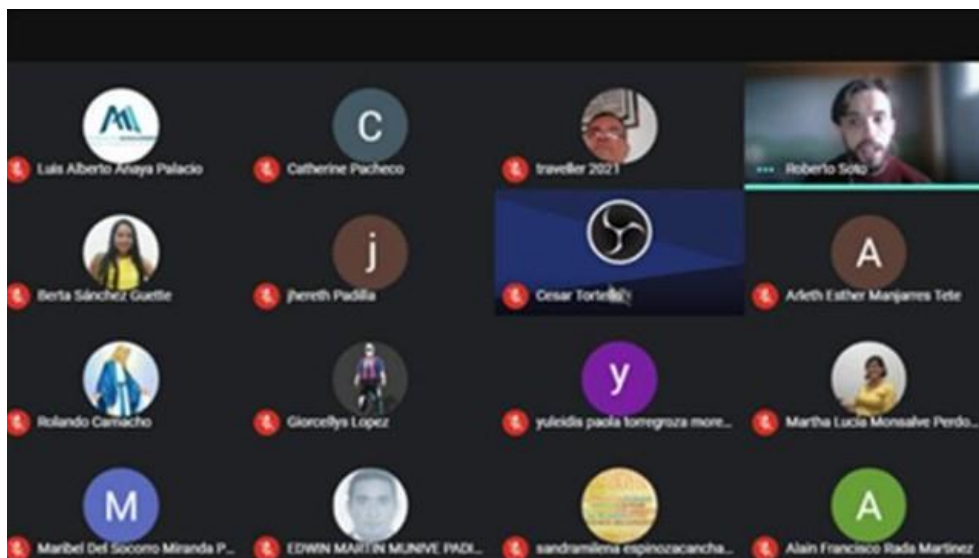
Luis Alberto Anaya Palacio

C

Catherine Pacheco

traveller 2021

Roberto Soto

Berta Sánchez Guette

j

jhereth Padilla

Cesar Tortel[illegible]

A

Arleth Esther Manjarres Tete

Rolando Camacho

Giorcellys Lopez

y

yuleidis paola torregroza more...

Martha Lucia Monsalve Perdo...

M

Maribel Del Socorro Miranda P...

EDWIN MARTIN MUNIVE PADI...

sandramilena espinozacancha...

A

Alain Francisco Rada Martinez